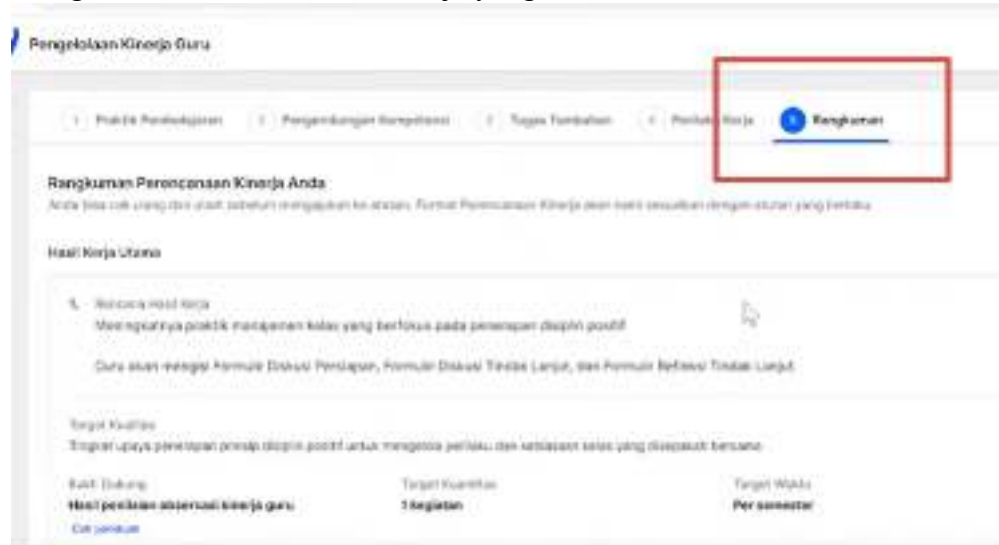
Pengelolaan Kinerja Guru

1 Praktik Pembelajaran  2 Pengembangan Kompetensi  3 Tugas Tambahan  4 Perilaku Kerja  5 Rangkuman

Rangkuman Perencanaan Kinerja Anda

Anda bisa cek ulang dan ubah sebelum mengajukan ke atasan. Format Perencanaan Kinerja akan kami sesuaikan dengan aturan yang berlaku.

Hasil Kerja Utama

1. Rencana Hasil Kerja
Meningkatnya praktik manajemen kelas yang berfokus pada penerapan disiplin positif

Guru akan mengisi Formulir Diskusi Persiapan, Formulir Diskusi Tindak Lanjut, dan Formulir Refleksi Tindak Lanjut

Target Kualitas
Tingkat upaya penerapan prinsip disiplin positif untuk mengelola perilaku dan kebiasaan kelas yang disepakati bersama

Bukti Dukung
Hasil penilaian observasi kinerja guru
Cek panduan

Target Kuantitas
1 kegiatan

Target Waktu
Per semester